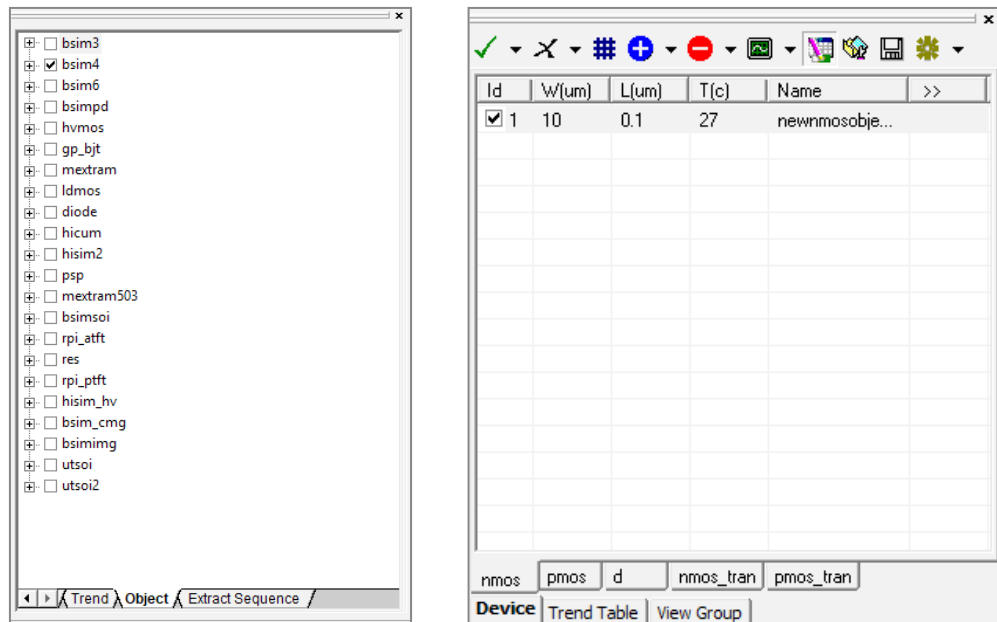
×
bsim3
bsim4
bsim6
bsimpd
hvmos
gp_bjt
mextram
ldmos
diode
hicum
hisim2
psp
mextram503
bsimsoi
rpi_atft
res
rpi_ptft
hisim_hv
bsim_cmg
bsimimg
utsoi
utsoi2

Trend Object Extract Sequence

×

| Id | W(um) | L(um) | T(c) | Name | >> |
|---|---|---|---|---|---|
| 1 | 10 | 0.1 | 27 | newnmosobje... | |

nmos pmos d nmos_tran pmos_tran

Device Trend Table View Group